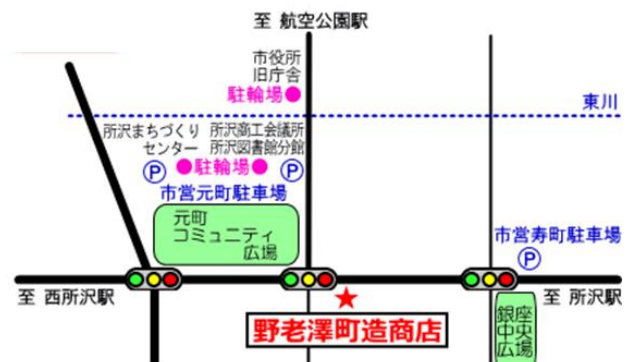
至 航空公園駅

市役所
旧庁舎
駐輪場

東川

所沢まちづくり
センター

所沢商工会議所
所沢図書館分館

P
駐輪場
P

市営元町駐車場

元町
コミュニティ
広場

市営寿町駐車場
P

至 西所沢駅

至 所沢駅

野老澤町造商店

銀座
中央
広場